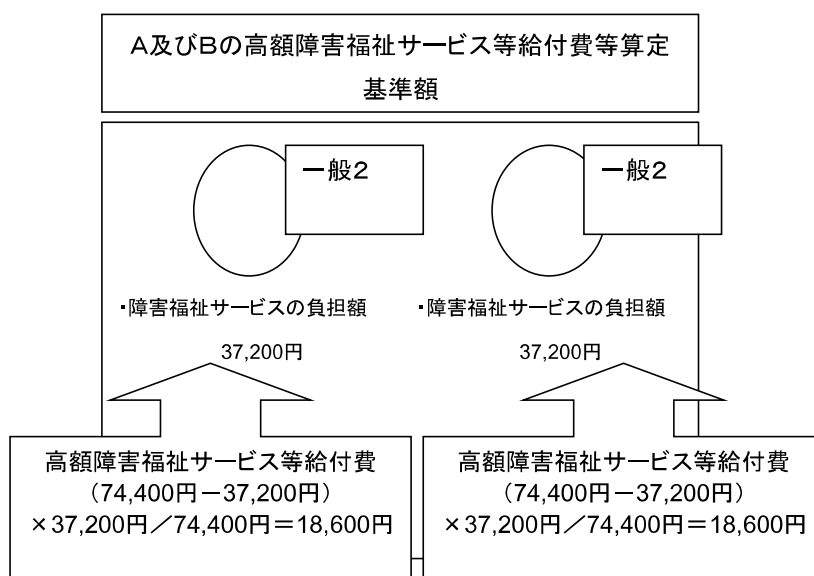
A及びBの高額障害福祉サービス等給付費等算定基準額

一般２

一般２

・障害福祉サービスの負担額

37,200円

・障害福祉サービスの負担額

37,200円

高額障害福祉サービス等給付費
（74,400円－37,200円）
×37,200円／74,400円＝18,600円

高額障害福祉サービス等給付費
（74,400円－37,200円）
×37,200円／74,400円＝18,600円